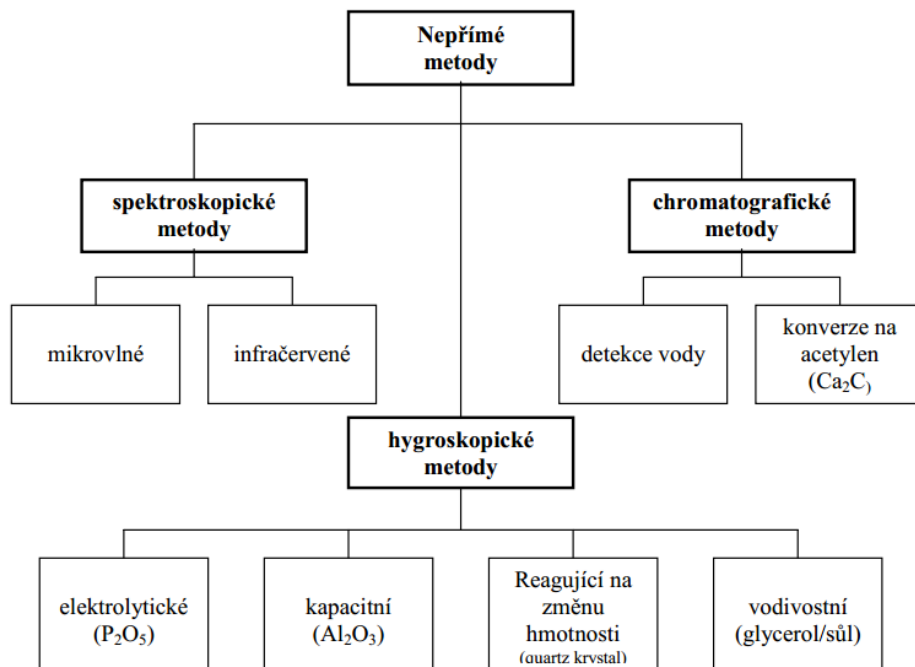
Nepřímé metody

spektroskopické metody

chromatografické metody

mikrovlné

infračervené

detekce vody

konverze na acetylen ($Ca_2C$)

hygroskopické metody

elektrolytické ($P_2O_5$)

kapacitní ($Al_2O_3$)

Reagující na změnu hmotnosti (quartz krystal)

vodivostní (glycerol/sůl)